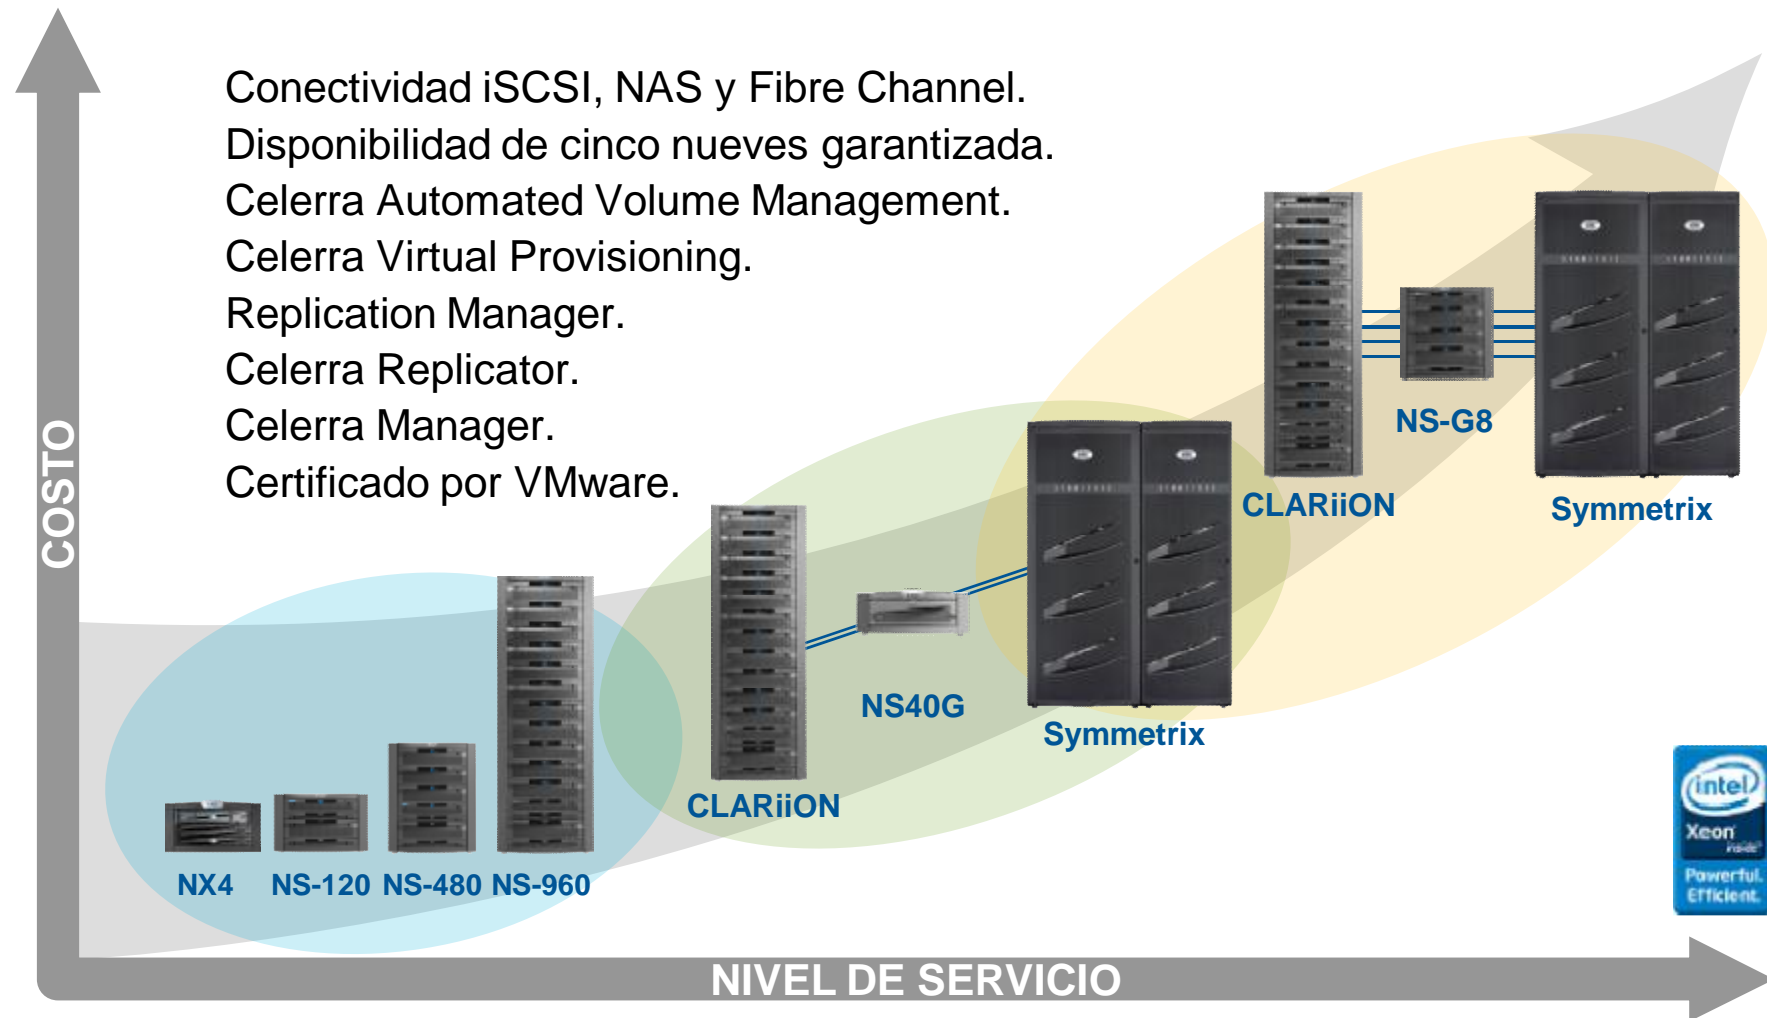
Conectividad iSCSI, NAS y Fibre Channel.
Disponibilidad de cinco nueves garantizada.
Celerra Automated Volume Management.
Celerra Virtual Provisioning.
Replication Manager.
Celerra Replicator.
Celerra Manager.
Certificado por VMware.

COSTO

NS-G8
CLARiiON
Symmetrix
NS40G
Symmetrix
CLARiiON
NX4
NS-120
NS-480
NS-960

intel
Xeon
inside
Powerful.
Efficient.

NIVEL DE SERVICIO